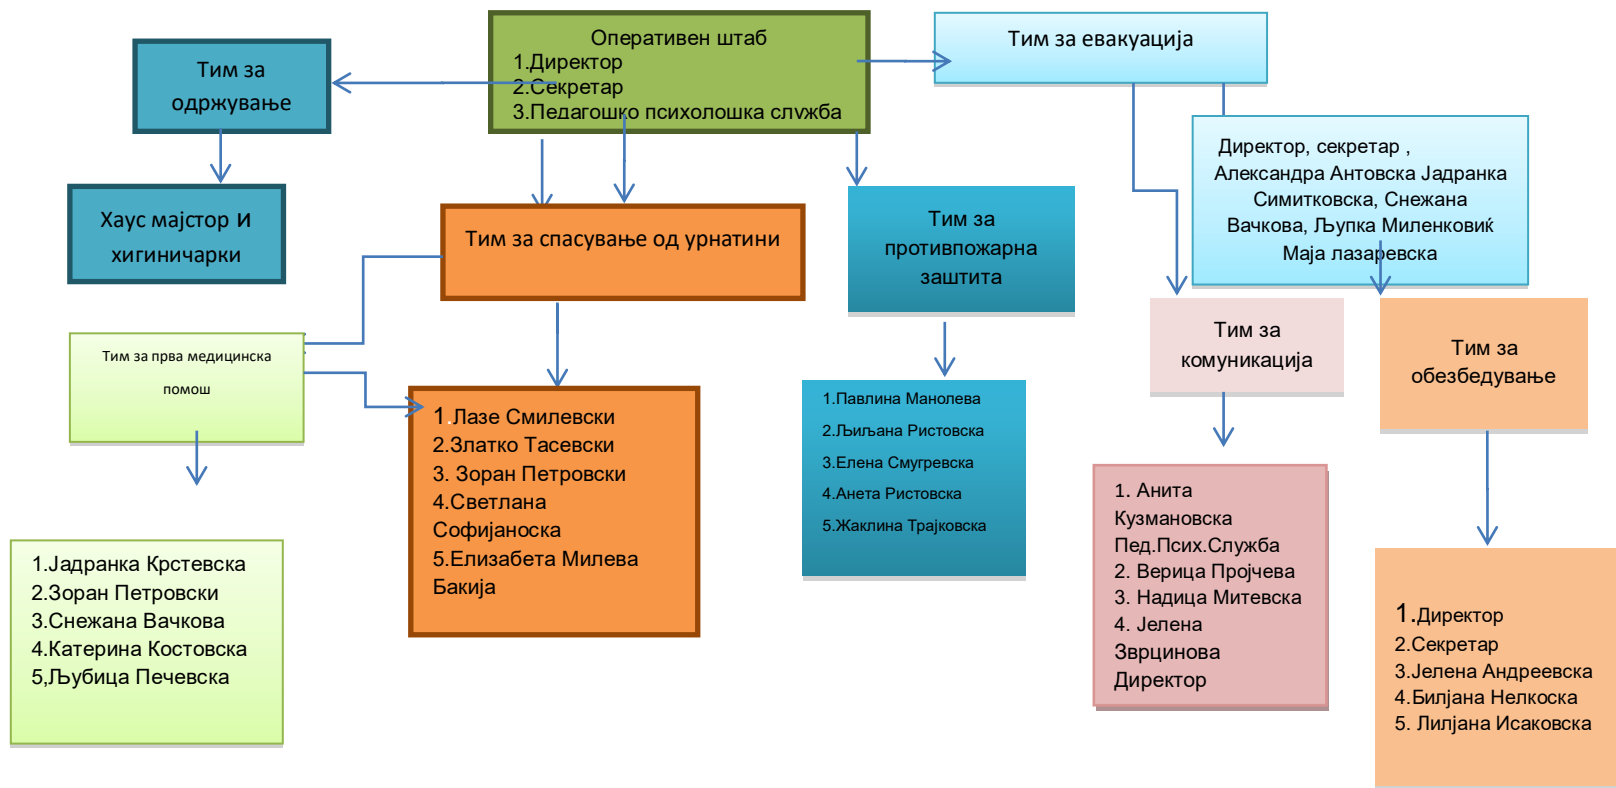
Оперативен штаб
1.Директор
2.Секретар
3.Педагошко психолошка служба

Тим за одржување

Хаус мајстор и хигиничарки

Тим за евакуација

Директор, секретар , Александра Антовска Јадранка Симитковска, Снежана Вачкова, Љупка Миленковиќ Маја лазаревска

Тим за спасување од урнатини

Тим за противпожарна заштита

Тим за прва медицинска помош

1.Лазе Смилевски
2.Златко Тасевски
3. Зоран Петровски
4.Светлана Софијаноска
5.Елизабета Милева Бакија

1.Павлина Манолева
2.Љиљана Ристовска
3.Елена Смугревска
4.Анета Ристовска
5.Жаклина Трајковска

Тим за комуникација

Тим за обезбедување

1.Јадранка Крстевска
2.Зоран Петровски
3.Снежана Вачкова
4.Катерина Костовска
5,Љубица Печевска

1. Анита Кузмановска Пед.Псих.Служба
2. Верица Пројчева
3. Надица Митевска
4. Јелена Зврцинова Директор

1.Директор
2.Секретар
3.Јелена Андреевска
4.Билјана Нелкоска
5. Лилјана Исаковска